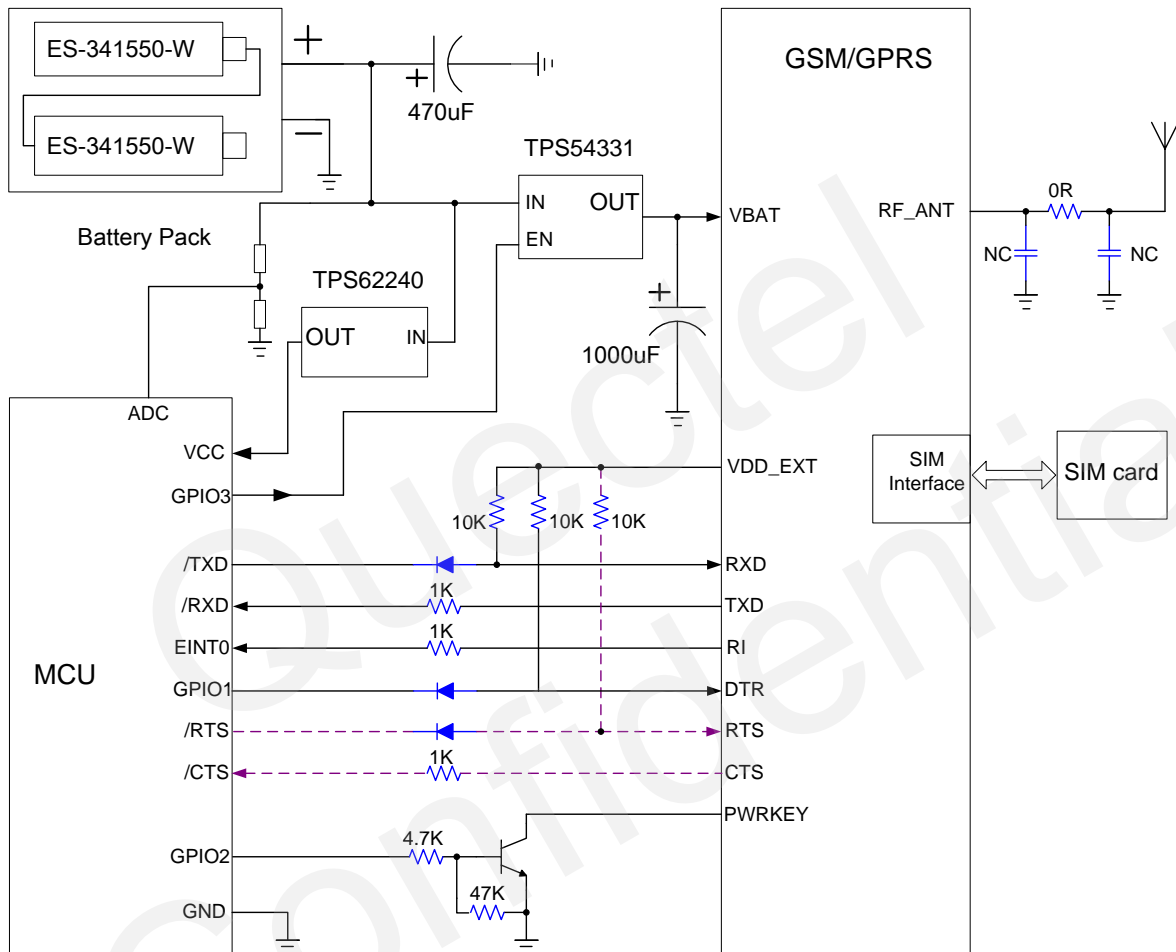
ES-341550-W

ES-341550-W

+

−

Battery Pack

+

470uF

TPS54331

IN

OUT

EN

TPS62240

OUT

IN

+

1000uF

GSM/GPRS

VBAT

RF_ANT

0R

NC

NC

ADC

VCC

GPIO3

VDD_EXT

SIM Interface

SIM card

10K

10K

10K

/TXD

RXD

/RXD

1K

TXD

EINT0

1K

RI

MCU

GPIO1

DTR

/RTS

RTS

/CTS

1K

CTS

PWRKEY

GPIO2

4.7K

47K

GND

Quectel Confidential